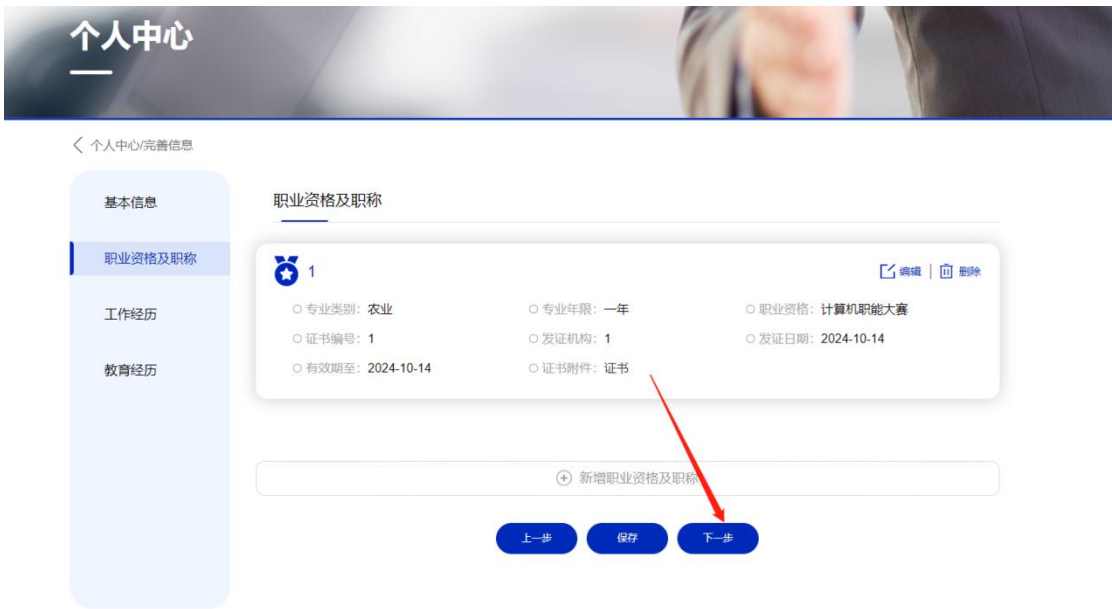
个人中心

〈 个人中心/完善信息

基本信息

职业资格及职称

工作经历

教育经历

职业资格及职称

1

编辑 | 删除

○ 专业类别: 农业
○ 专业年限: 一年
○ 职业资格: 计算机职能大赛
○ 证书编号: 1
○ 发证机构: 1
○ 发证日期: 2024-10-14
○ 有效期至: 2024-10-14
○ 证书附件: 证书

⊕ 新增职业资格及职称

上一步
保存
下一步